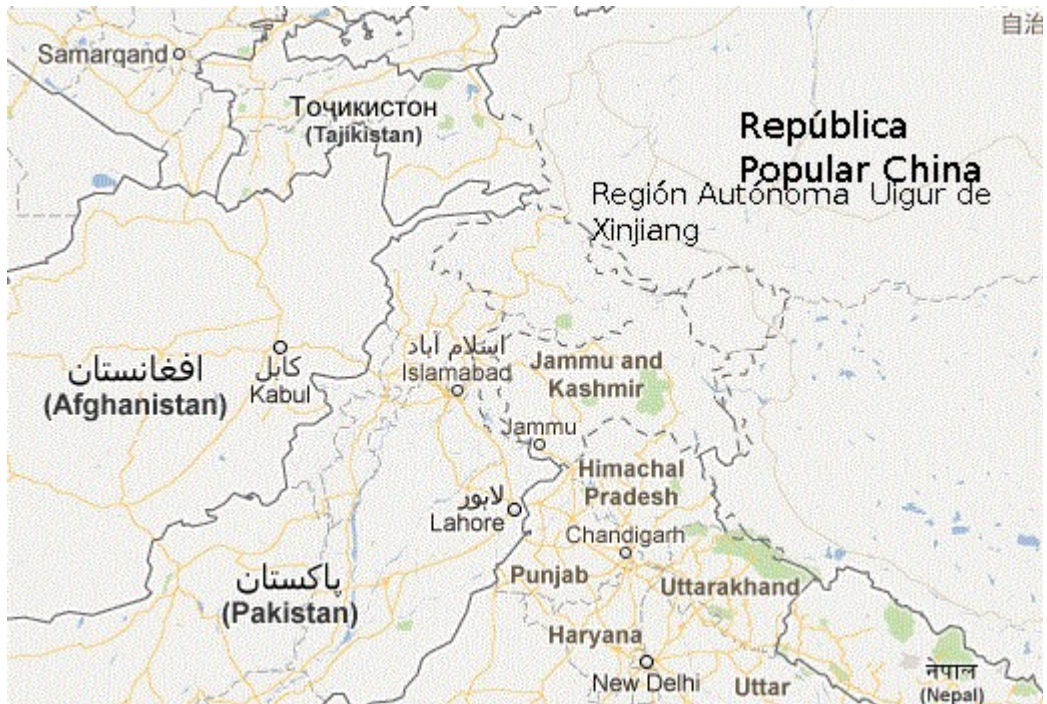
自治

Samarqand

Тоҷикистон
(Tajikistan)

República Popular China

Región Autónoma Uigur de Xinjiang

افغانستان
(Afghanistan)

کابل
Kabul

اسلام آباد
Islamabad

Jammu and Kashmir

Jammu

Himachal Pradesh

لاہور
Lahore

Chandigarh

Punjab

Uttarakhand

پاکستان
(Pakistan)

Haryana

New Delhi

Uttar

नेपाल
(Nepal)